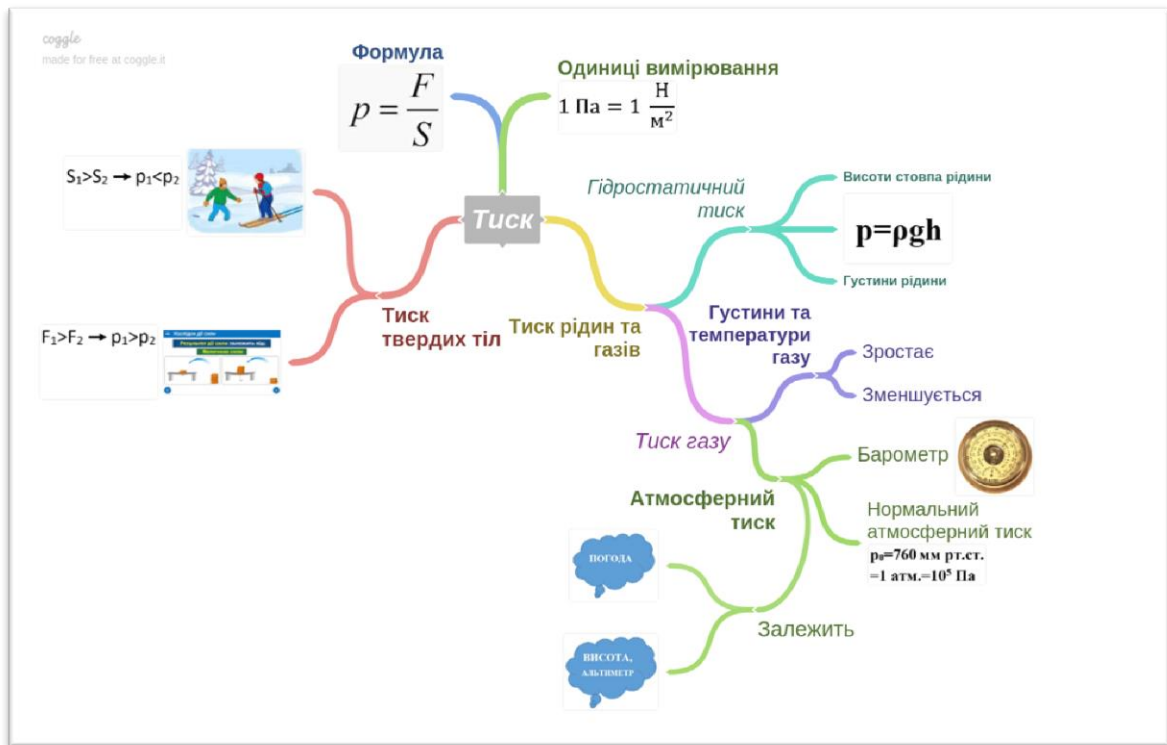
coggle
made for free at coggle.it

Тиск

Формула
$p = \frac{F}{S}$

Одиниці вимірювання
$1 \text{ Па} = 1 \frac{\text{Н}}{\text{м}^2}$

Тиск твердих тіл

$S_1 > S_2 \rightarrow p_1 < p_2$

$F_1 > F_2 \rightarrow p_1 > p_2$

Тиск рідин та газів

Гідростатичний тиск
Висоти стовпа рідини
p=ρgh
Густини рідини

Тиск газу

Густини та температури газу
Зростає
Зменшується

Атмосферний тиск
Барометр
Нормальний атмосферний тиск
$p_0$=760 мм рт.ст. =1 атм.=$10^5$ Па

Залежить
ПОГОДА
ВИСОТА, АЛЬТИМЕТР